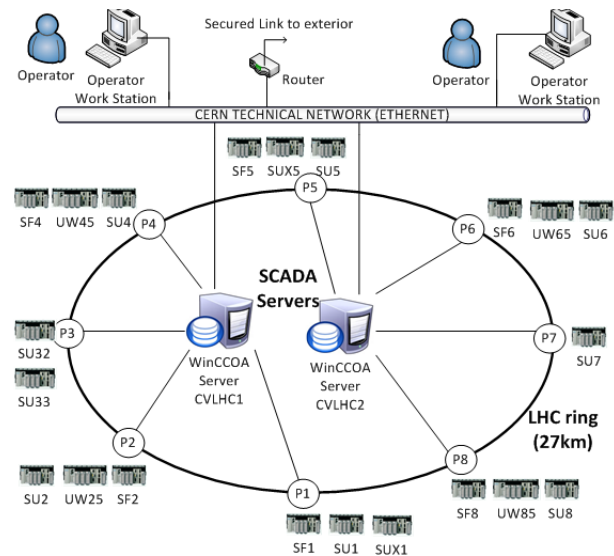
Secured Link to exterior

Operator

Operator Work Station

Router

Operator

Operator Work Station

CERN TECHNICAL NETWORK (ETHERNET)

SF5 SUX5 SU5

P5

SF4 UW45 SU4

P4

P6

SF6 UW65 SU6

SCADA Servers

P3

SU32

SU33

WinCCOA Server CVLHC1

WinCCOA Server CVLHC2

P7

SU7

LHC ring (27km)

P2

P8

SU2 UW25 SF2

P1

SF8 UW85 SU8

SF1 SU1 SUX1